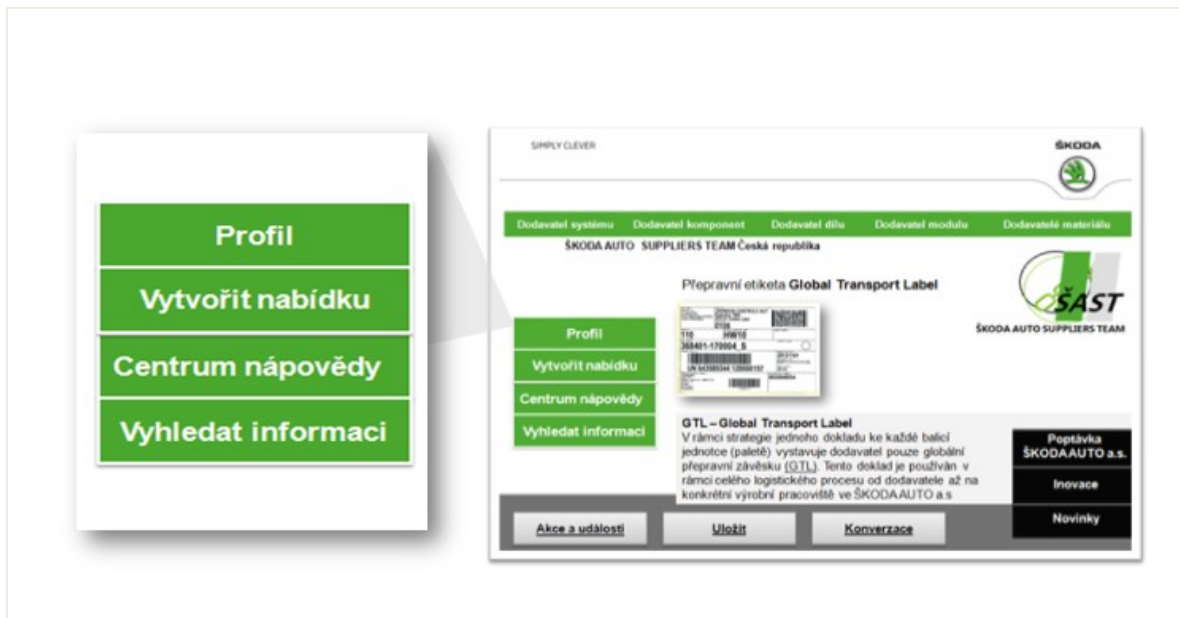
Profil

Vytvořit nabídku

Centrum nápovědy

Vyhledat informaci

SIMPLY CLEVER

ŠKODA

Dodavatel systému | Dodavatel komponent | Dodavatel dílu | Dodavatel modulu | Dodavatelé materiálu

ŠKODA AUTO SUPPLIERS TEAM Česká republika

Přepravní etiketa Global Transport Label

ŠAST

ŠKODA AUTO SUPPLIERS TEAM

Profil

Vytvořit nabídku

Centrum nápovědy

Vyhledat informaci

GTL – Global Transport Label
V rámci strategie jednoho dokladu ke každé balicí jednotce (paletě) vystavuje dodavatel pouze globální přepravní závěsku (GTL). Tento doklad je používán v rámci celého logistického procesu od dodavatele až na konkrétní výrobní pracoviště ve ŠKODA AUTO a.s

Poptávka ŠKODA AUTO a.s.

Inovace

Novinky

Akce a události

Uložit

Konverzace